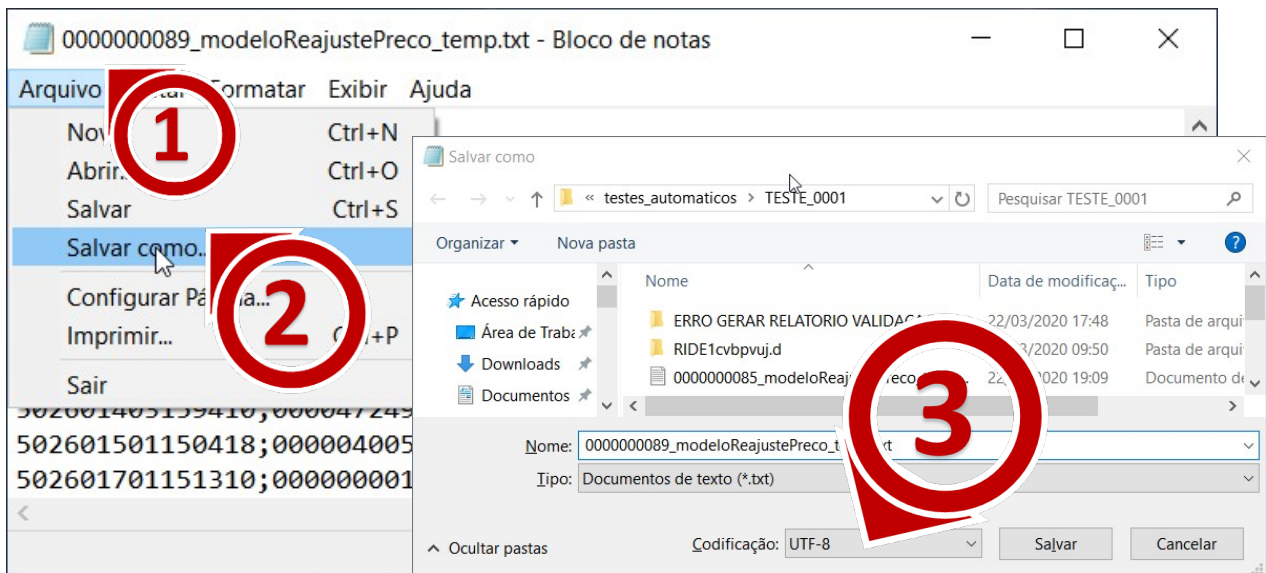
0000000089_modeloReajustePreco_temp.txt - Bloco de notas

Arquivo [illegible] Formatar Exibir Ajuda

Nov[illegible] Ctrl+N
Abrir... Ctrl+O
Salvar Ctrl+S
Salvar como...
Configurar Pá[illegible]...
Imprimir... C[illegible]+P
Sair

1
2
3

502601501150418;000004005
502601701151310;000000001

Salvar como

« testes_automaticos › TESTE_0001

Pesquisar TESTE_0001

Organizar ▾ Nova pasta

Acesso rápido
Área de Traba
Downloads
Documentos

| Nome | Data de modificaç... | Tipo |
|---|---|---|
| ERRO GERAR RELATORIO VALIDAÇ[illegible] | 22/03/2020 17:48 | Pasta de arqui |
| RIDE1cvbpvuj.d | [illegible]3/2020 09:50 | Pasta de arqui |
| 0000000085_modeloReaj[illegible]reco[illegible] | 22,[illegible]2020 19:09 | Documento de |

Nome: 0000000089_modeloReajustePreco_t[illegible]xt
Tipo: Documentos de texto (*.txt)

Ocultar pastas Codificação: UTF-8 Salvar Cancelar